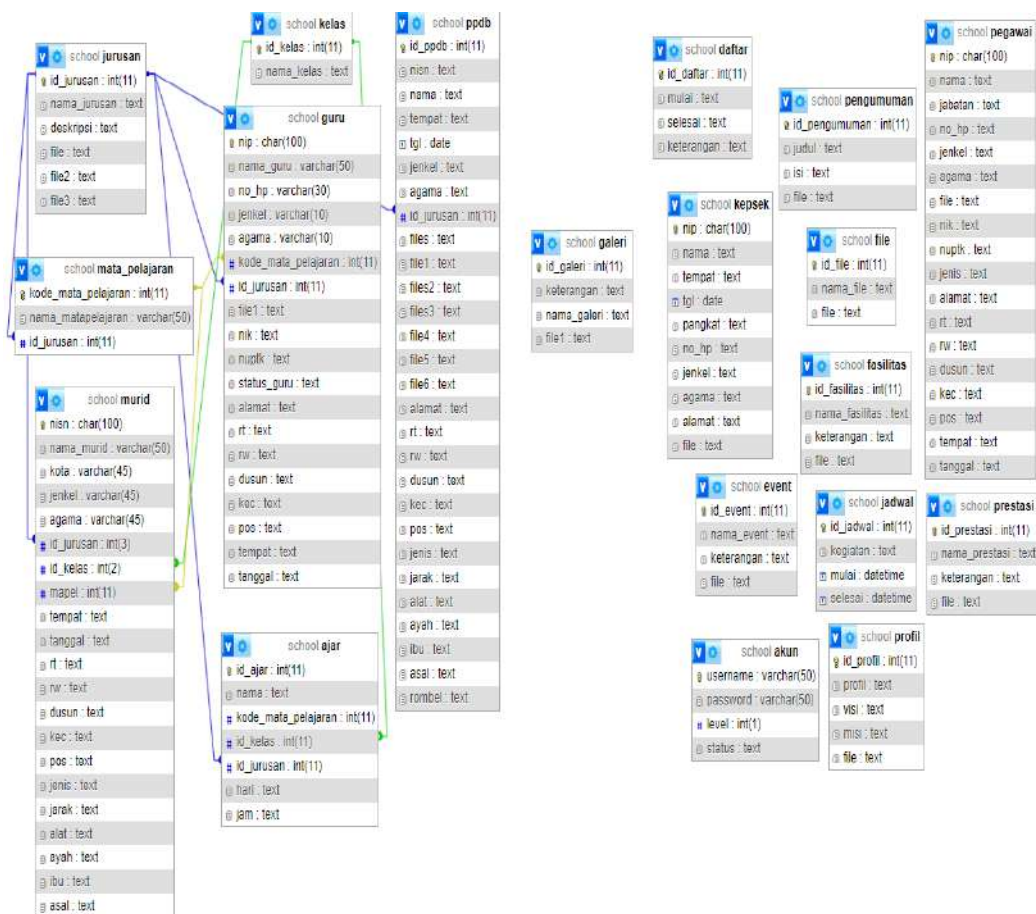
school jurusan
id_jurusan : int(11)
nama_jurusan : text
deskripsi : text
file : text
file2 : text
file3 : text

school kelas
id_kelas : int(11)
nama_kelas : text

school guru
nip : char(100)
nama_guru : varchar(50)
no_hp : varchar(30)
jenkel : varchar(10)
agama : varchar(10)
kode_mata_pelajaran : int(11)
id_jurusan : int(11)
file1 : text
nik : text
nuptk : text
status_guru : text
alamat : text
rt : text
rw : text
dusun : text
kec : text
pos : text
tempat : text
tanggal : text

school ppdb
id_ppdb : int(11)
nisn : text
nama : text
tempat : text
tgl : date
jenkel : text
agama : text
id_jurusan : int(11)
files : text
file1 : text
files2 : text
files3 : text
file4 : text
file5 : text
file6 : text
alamat : text
rt : text
rw : text
dusun : text
kec : text
pos : text
jenis : text
jarak : text
alat : text
ayah : text
ibu : text
asal : text
rombel : text

school mata_pelajaran
kode_mata_pelajaran : int(11)
nama_matapelajaran : varchar(50)
id_jurusan : int(11)

school murid
nisn : char(100)
nama_murid : varchar(50)
kota : varchar(45)
jenkel : varchar(45)
agama : varchar(45)
id_jurusan : int(3)
id_kelas : int(2)
mapel : int(11)
tempat : text
tanggal : text
rt : text
rw : text
dusun : text
kec : text
pos : text
jenis : text
jarak : text
alat : text
ayah : text
ibu : text
asal : text

school ajar
id_ajar : int(11)
nama : text
kode_mata_pelajaran : int(11)
id_kelas : int(11)
id_jurusan : int(11)
hari : text
jam : text

school galeri
id_galeri : int(11)
keterangan : text
nama_galeri : text
file1 : text

school daftar
id_daftar : int(11)
mulai : text
selesai : text
keterangan : text

school pengumuman
id_pengumuman : int(11)
judul : text
isi : text
file : text

school kepsek
nip : char(100)
nama : text
tempat : text
tgl : date
pangkat : text
no_hp : text
jenkel : text
agama : text
alamat : text
file : text

school file
id_file : int(11)
nama_file : text
file : text

school fasilitas
id_fasilitas : int(11)
nama_fasilitas : text
keterangan : text
file : text

school pegawai
nip : char(100)
nama : text
jabatan : text
no_hp : text
jenkel : text
agama : text
file : text
nik : text
nuptk : text
jenis : text
alamat : text
rt : text
rw : text
dusun : text
kec : text
pos : text
tempat : text
tanggal : text

school event
id_event : int(11)
nama_event : text
keterangan : text
file : text

school jadwal
id_jadwal : int(11)
kegiatan : text
mulai : datetime
selesai : datetime

school prestasi
id_prestasi : int(11)
name_prestasi : text
keterangan : text
file : text

school akun
username : varchar(50)
password : varchar(50)
level : int(1)
status : text

school profil
id_profil : int(11)
profil : text
visi : text
misi : text
file : text